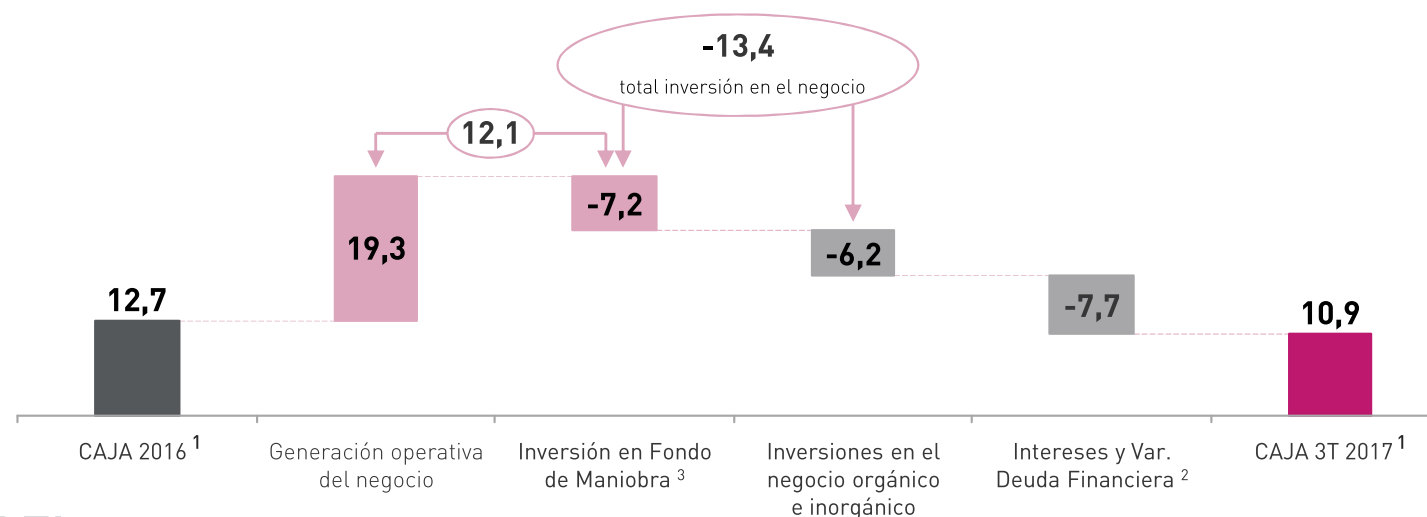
-13,4
total inversión en el negocio

12,1

12,7

19,3

-7,2

-6,2

-7,7

10,9

CAJA 2016 $^1$

Generación operativa del negocio

Inversión en Fondo de Maniobra $^3$

Inversiones en el negocio orgánico e inorgánico

Intereses y Var. Deuda Financiera $^2$

CAJA 3T 2017 $^1$